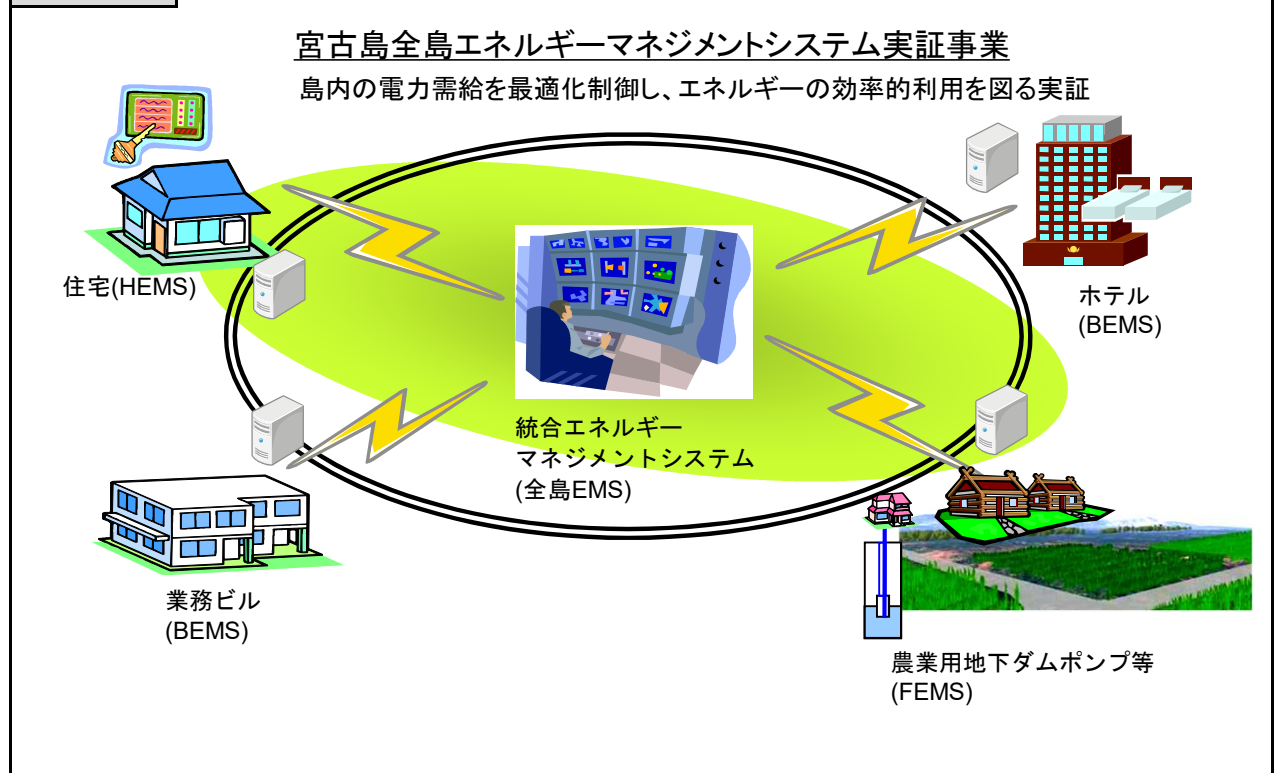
宮古島全島エネルギーマネジメントシステム実証事業

島内の電力需給を最適化制御し、エネルギーの効率的利用を図る実証

住宅(HEMS)

ホテル
(BEMS)

統合エネルギー
マネジメントシステム
(全島EMS)

業務ビル
(BEMS)

農業用地下ダムポンプ等
(FEMS)